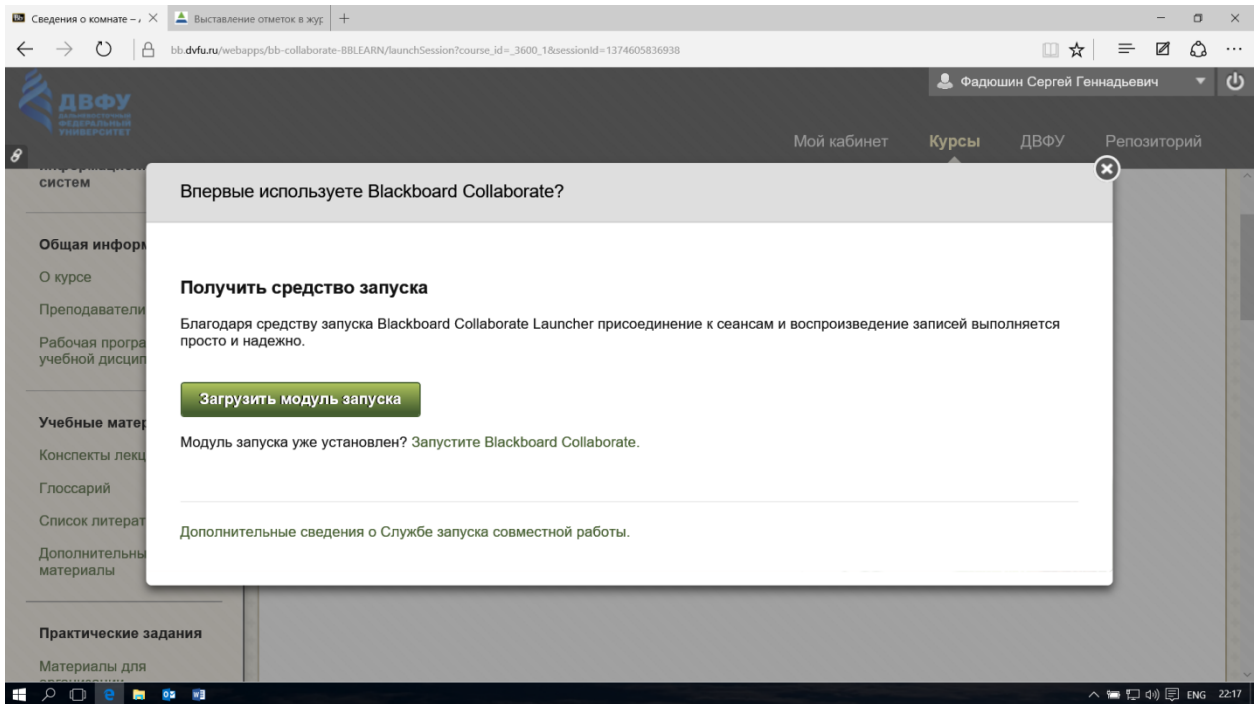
Сведения о комнате – ⁄ ×
Выставление отметок в жур
+

bb.dvfu.ru/webapps/bb-collaborate-BBLEARN/launchSession?course_id=_3600_1&sessionId=1374605836938

ДВФУ
ДАЛЬНЕВОСТОЧНЫЙ ФЕДЕРАЛЬНЫЙ УНИВЕРСИТЕТ

Фадюшин Сергей Геннадьевич

Мой кабинет
Курсы
ДВФУ
Репозиторий

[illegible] систем

Общая информ
О курсе
Преподватели
Рабочая програ учебной дисцип

Учебные матер
Конспекты лекц
Глоссарий
Список литерат
Дополнительны материалы

Практические задания
Материалы для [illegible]

Впервые используете Blackboard Collaborate?

Получить средство запуска

Благодаря средству запуска Blackboard Collaborate Launcher присоединение к сеансам и воспроизведение записей выполняется просто и надежно.

Загрузить модуль запуска

Модуль запуска уже установлен? Запустите Blackboard Collaborate.

Дополнительные сведения о Службе запуска совместной работы.

ENG 22:17